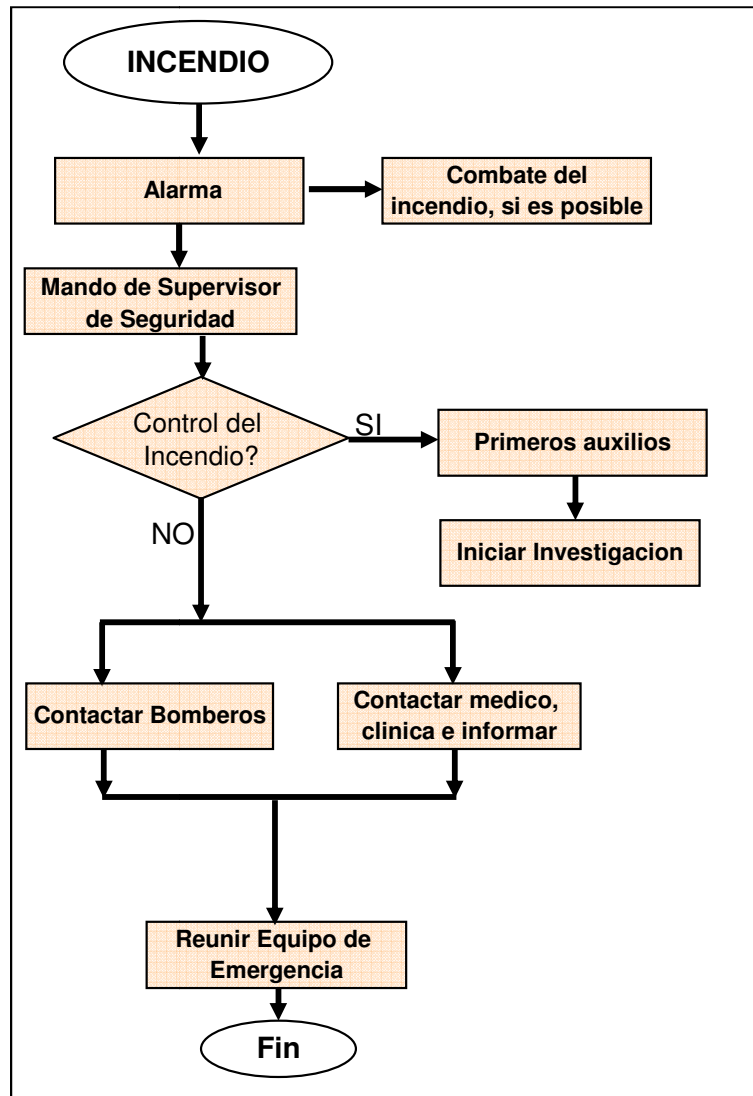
INCENDIO

Alarma

Combate del incendio, si es posible

Mando de Supervisor de Seguridad

Control del Incendio?

SI

Primeros auxilios

Iniciar Investigacion

NO

Contactar Bomberos

Contactar medico, clinica e informar

Reunir Equipo de Emergencia

Fin